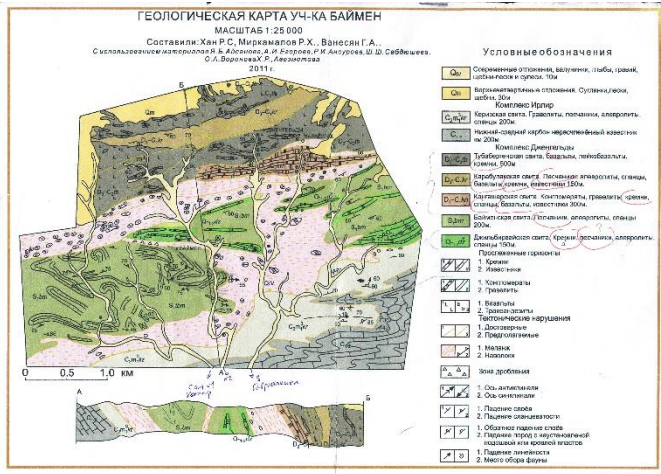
ГЕОЛОГИЧЕСКАЯ КАРТА УЧ-КА БАЙМЕН

МАСШТАБ 1:25 000

Составили: Хан Р.С, Миркамалов Р.Х., Ванесян Г.А.,
С использованием материалов Я.Б. Айсанова, А.И. Багрова, Р.И. Ахтурова, Ш.Ш. Саббашева, О.А. Вороневых Р. Авезматова
2011 г.

Условные обозначения

$Q_{IV}$ Современные отложения, валунники, глыбы, гравий, щебни, пески и супеси. 10м

$Q_{III}$ Верхнечетвертичные отложения. Суглинки, пески, щебни. 30м

Комплекс Иргир

Кериксая свита. Гравелиты, песчаники, алевролиты, сланцы 200м

Нижний-средний карбон нерасчлененный известняк, мл 200м

Комплекс Джеилгыш

Тубаберченская свита, базальты, лейкобазальты, кремни, 500м

Карабулакская свита. Песчаники, алевролиты, сланцы, базальты, кремни, известняки 150м.

Каугантарская свита. Конгломераты, гравелиты, кремни, сланцы, базальты, известняки 300м.

Байменская свита. Песчаники, алевролиты, сланцы 200м.

Джилыбирбайская свита. Кремни, песчаники, алевролиты, сланцы 150м.

Прослеженные горизонты

1. Кремни
2. Известняки

1. Конгломераты
2. Гравелиты

1. Базальты
2. Трахибазальты

Тектонические нарушения

1. Достоверные
2. Предполагаемые

1. Меланж
2. Наволоки

Зона дробления

1. Ось антиклинали
2. Ось синклинали

1. Падение слоев
2. Падение сланцеватости

1. Обратное падение слоев
2. Падение пород с неустановленной подошвой или кровлей пластов

1. Падение линейности
2. Место сбора фауны

Б

$Q_{III}$

$S_1bm$

0 0,5 1,0 КМ

А

Б